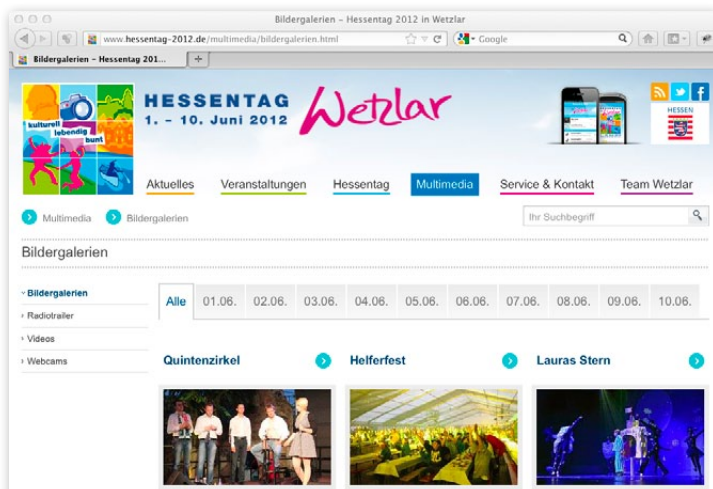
Bildergalerien – Hessentag 2012 in Wetzlar

www.hessentag-2012.de/multimedia/bildergalerien.html

Google

Bildergalerien – Hessentag 201...

kulturell lebendig bunt

HESSENTAG 1. – 10. Juni 2012

Wetzlar

HESSEN

Aktuelles Veranstaltungen Hessentag Multimedia Service & Kontakt Team Wetzlar

Multimedia Bildergalerien

Ihr Suchbegriff

Bildergalerien

Bildergalerien
Radiotrailer
Videos
Webcams

| Alle | 01.06. | 02.06. | 03.06. | 04.06. | 05.06. | 06.06. | 07.06. | 08.06. | 09.06. | 10.06. |
|---|---|---|---|---|---|---|---|---|---|---|

Quintenzirkel

Helferfest

Lauras Stern